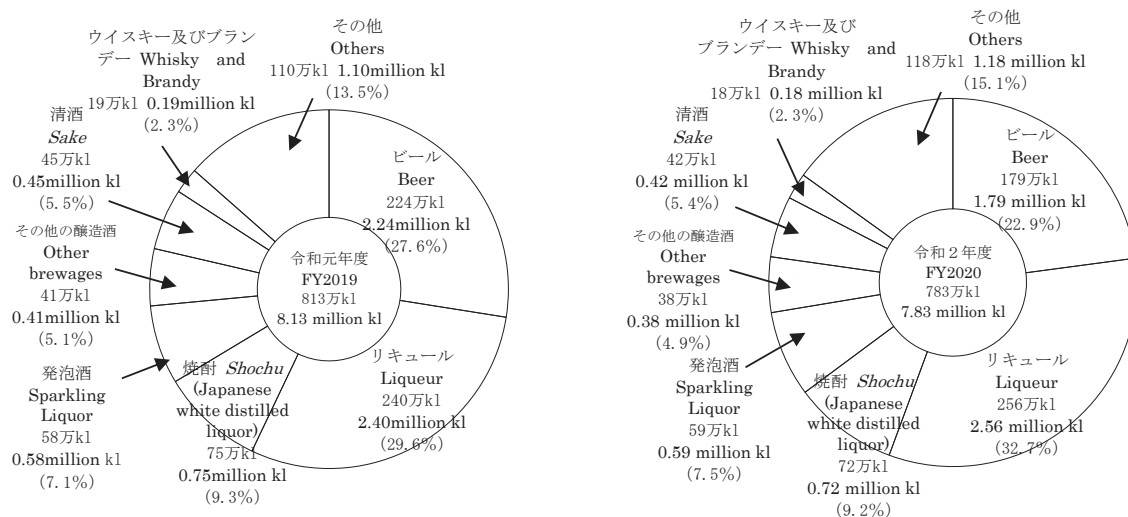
その他
Others
110万kl 1.10million kl
(13.5%)

ウイスキー及びブランデー Whisky and Brandy
19万kl 0.19million kl
(2.3%)

清酒
*Sake*
45万kl
0.45million kl
(5.5%)

その他の醸造酒
Other brewages
41万kl
0.41million kl
(5.1%)

発泡酒
Sparkling Liquor
58万kl
0.58million kl
(7.1%)

ビール
Beer
224万kl
2.24million kl
(27.6%)

令和元年度
FY2019
813万kl
8.13 million kl

リキュール
Liqueur
240万kl
2.40million kl
(29.6%)

焼酎 *Shochu*
(Japanese white distilled liquor)
75万kl
0.75million kl
(9.3%)

その他
Others
118万kl 1.18 million kl
(15.1%)

ウイスキー及びブランデー Whisky and Brandy
18万kl 0.18 million kl
(2.3%)

清酒
*Sake*
42万kl
0.42 million kl
(5.4%)

その他の醸造酒
Other brewages
38万kl
0.38 million kl
(4.9%)

発泡酒
Sparkling Liquor
59万kl
0.59 million kl
(7.5%)

ビール
Beer
179万kl
1.79 million kl
(22.9%)

令和2年度
FY2020
783万kl
7.83 million kl

リキュール
Liqueur
256万kl
2.56 million kl
(32.7%)

焼酎 *Shochu*
(Japanese white distilled liquor)
72万kl
0.72 million kl
(9.2%)